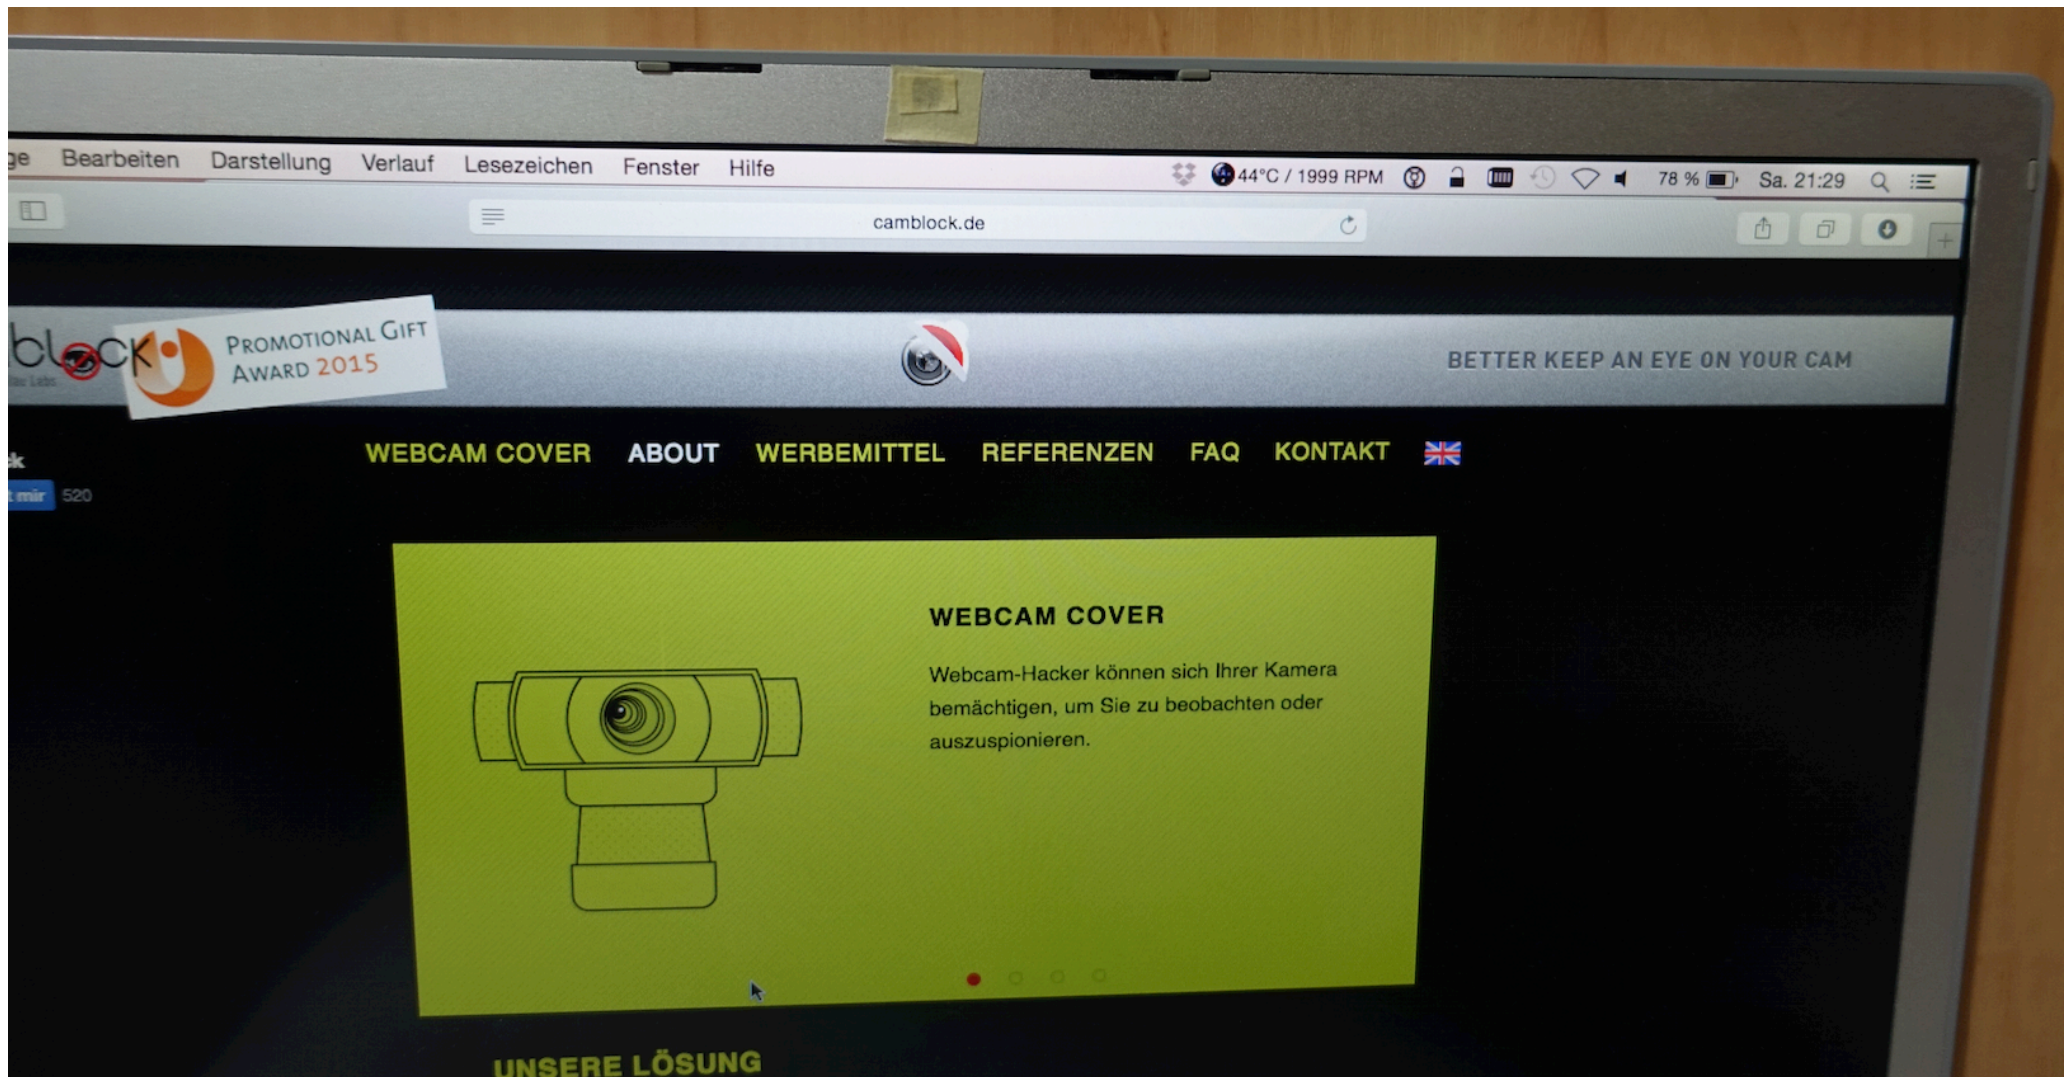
ge Bearbeiten Darstellung Verlauf Lesezeichen Fenster Hilfe

44°C / 1999 RPM 78 % Sa. 21:29

camblock.de

block

PROMOTIONAL GIFT AWARD 2015

BETTER KEEP AN EYE ON YOUR CAM

k

t mir 520

WEBCAM COVER ABOUT WERBEMITTEL REFERENZEN FAQ KONTAKT

WEBCAM COVER

Webcam-Hacker können sich Ihrer Kamera bemächtigen, um Sie zu beobachten oder auszuspionieren.

UNSERE LÖSUNG